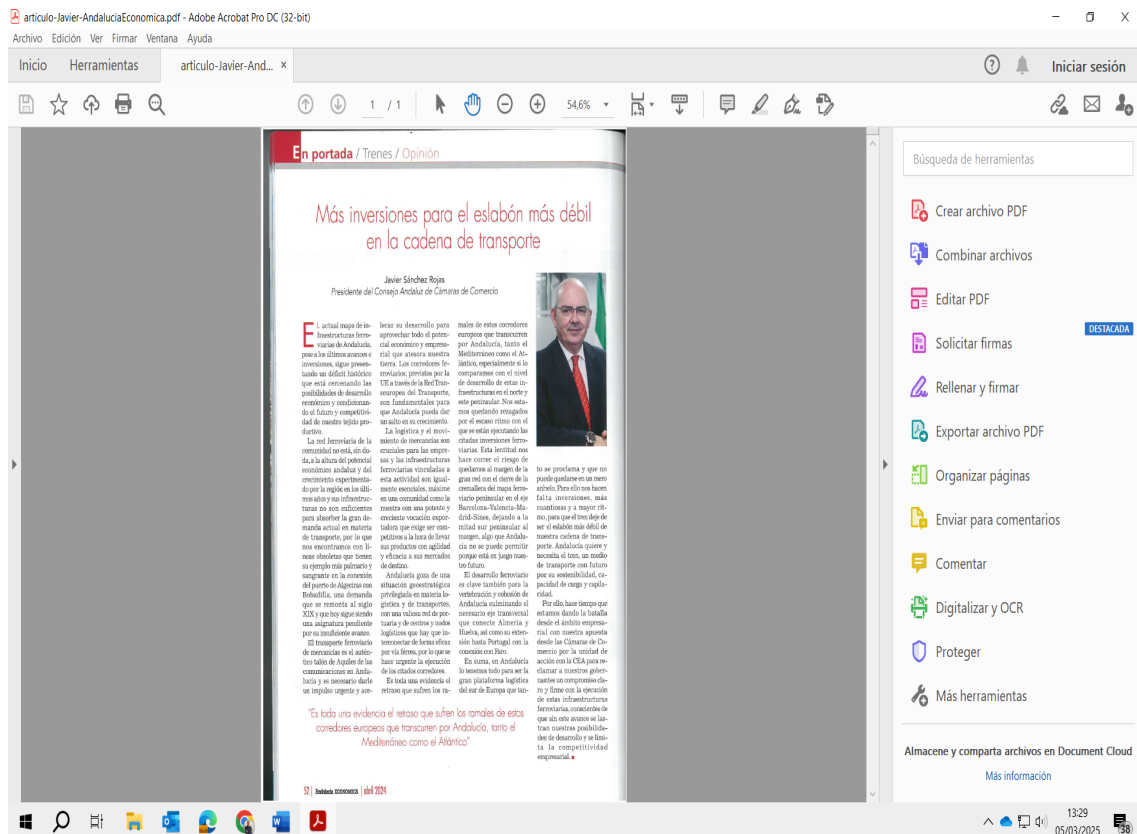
articulo-Javier-AndaluciaEconomica.pdf - Adobe Acrobat Pro DC (32-bit)

Archivo Edición Ver Firmar Ventana Ayuda

Inicio Herramientas articulo-Javier-And... ×

Iniciar sesión

1 / 1 54,6%

En portada / Trenes / Opinión

Más inversiones para el eslabón más débil en la cadena de transporte

Javier Sánchez Rojas
Presidente del Consejo Andaluz de Cámaras de Comercio

El actual mapa de infraestructuras ferroviarias de Andalucía, pese a los últimos avances e inversiones, sigue presentando un déficit histórico que está cercenando las posibilidades de desarrollo económico y condicionando el futuro y competitividad de nuestro tejido productivo.

La red ferroviaria de la comunidad no está, sin duda, a la altura del potencial económico andaluz y del crecimiento experimentado por la región en los últimos años y sus infraestructuras no son suficientes para absorber la gran demanda actual en materia de transporte, por lo que nos encontramos con líneas obsoletas que tienen su ejemplo más palmario y sangrante en la conexión del puerto de Algeciras con Bobadilla, una demanda que se remonta al siglo XIX y que hoy sigue siendo una asignatura pendiente por su insuficiente avance.

El transporte ferroviario de mercancías es el auténtico talón de Aquiles de las comunicaciones en Andalucía y es necesario darle un impulso urgente y acelerar su desarrollo para aprovechar todo el potencial económico y empresarial que atesora nuestra tierra. Los corredores ferroviarios, previstos por la UE a través de la Red Transeuropea del Transporte, son fundamentales para que Andalucía pueda dar un salto en su crecimiento.

La logística y el movimiento de mercancías son cruciales para las empresas y las infraestructuras ferroviarias vinculadas a esta actividad son igualmente esenciales, máxime en una comunidad como la nuestra con una potente y creciente vocación exportadora que exige ser competitivos a la hora de llevar sus productos con agilidad y eficacia a sus mercados de destino.

Andalucía goza de una situación geoestratégica privilegiada en materia logística y de transportes, con una valiosa red de portuaria y de centros y nodos logísticos que hay que interconectar de forma eficaz por vía férrea, por lo que se hace urgente la ejecución de los citados corredores.

Es toda una evidencia el retraso que sufren los ramales de estos corredores europeos que transcurren por Andalucía, tanto el Mediterráneo como el Atlántico, especialmente si lo comparamos con el nivel de desarrollo de estas infraestructuras en el norte y este peninsular. Nos estamos quedando rezagados por el escaso ritmo con el que se están ejecutando las citadas inversiones ferroviarias. Esta lentitud nos hace correr el riesgo de quedarnos al margen de la gran red con el cierre de la cremallera del mapa ferroviario peninsular en el eje Barcelona-Valencia-Madrid-Sines, dejando a la mitad sur peninsular al margen, algo que Andalucía no se puede permitir porque está en juego nuestro futuro.

El desarrollo ferroviario es clave también para la vertebración y cohesión de Andalucía culminando el necesario eje transversal que conecte Almería y Huelva, así como su extensión hasta Portugal con la conexión con Faro.

En suma, en Andalucía lo tenemos todo para ser la gran plataforma logística del sur de Europa que tanto se proclama y que no puede quedarse en un mero anhelo. Para ello nos hacen falta inversiones, más cuantiosas y a mayor ritmo, para que el tren deje de ser el eslabón más débil de nuestra cadena de transporte. Andalucía quiere y necesita el tren, un medio de transporte con futuro por su sostenibilidad, capacidad de carga y capilaridad.

Por ello, hace tiempo que estamos dando la batalla desde el ámbito empresarial con nuestra apuesta desde las Cámaras de Comercio por la unidad de acción con la CEA para reclamar a nuestros gobernantes un compromiso claro y firme con la ejecución de estas infraestructuras ferroviarias, conscientes de que sin este avance se lastran nuestras posibilidades de desarrollo y se limita la competitividad empresarial.

"Es toda una evidencia el retraso que sufren los ramales de estos corredores europeos que transcurren por Andalucía, tanto el Mediterráneo como el Atlántico"

52 | Andalucía ECONÓMICA | abril 2024

Búsqueda de herramientas
Crear archivo PDF
Combinar archivos
Editar PDF
DESTACADA
Solicitar firmas
Rellenar y firmar
Exportar archivo PDF
Organizar páginas
Enviar para comentarios
Comentar
Digitalizar y OCR
Proteger
Más herramientas

Almacene y comparta archivos en Document Cloud
Más información

13:29
05/03/2025
38